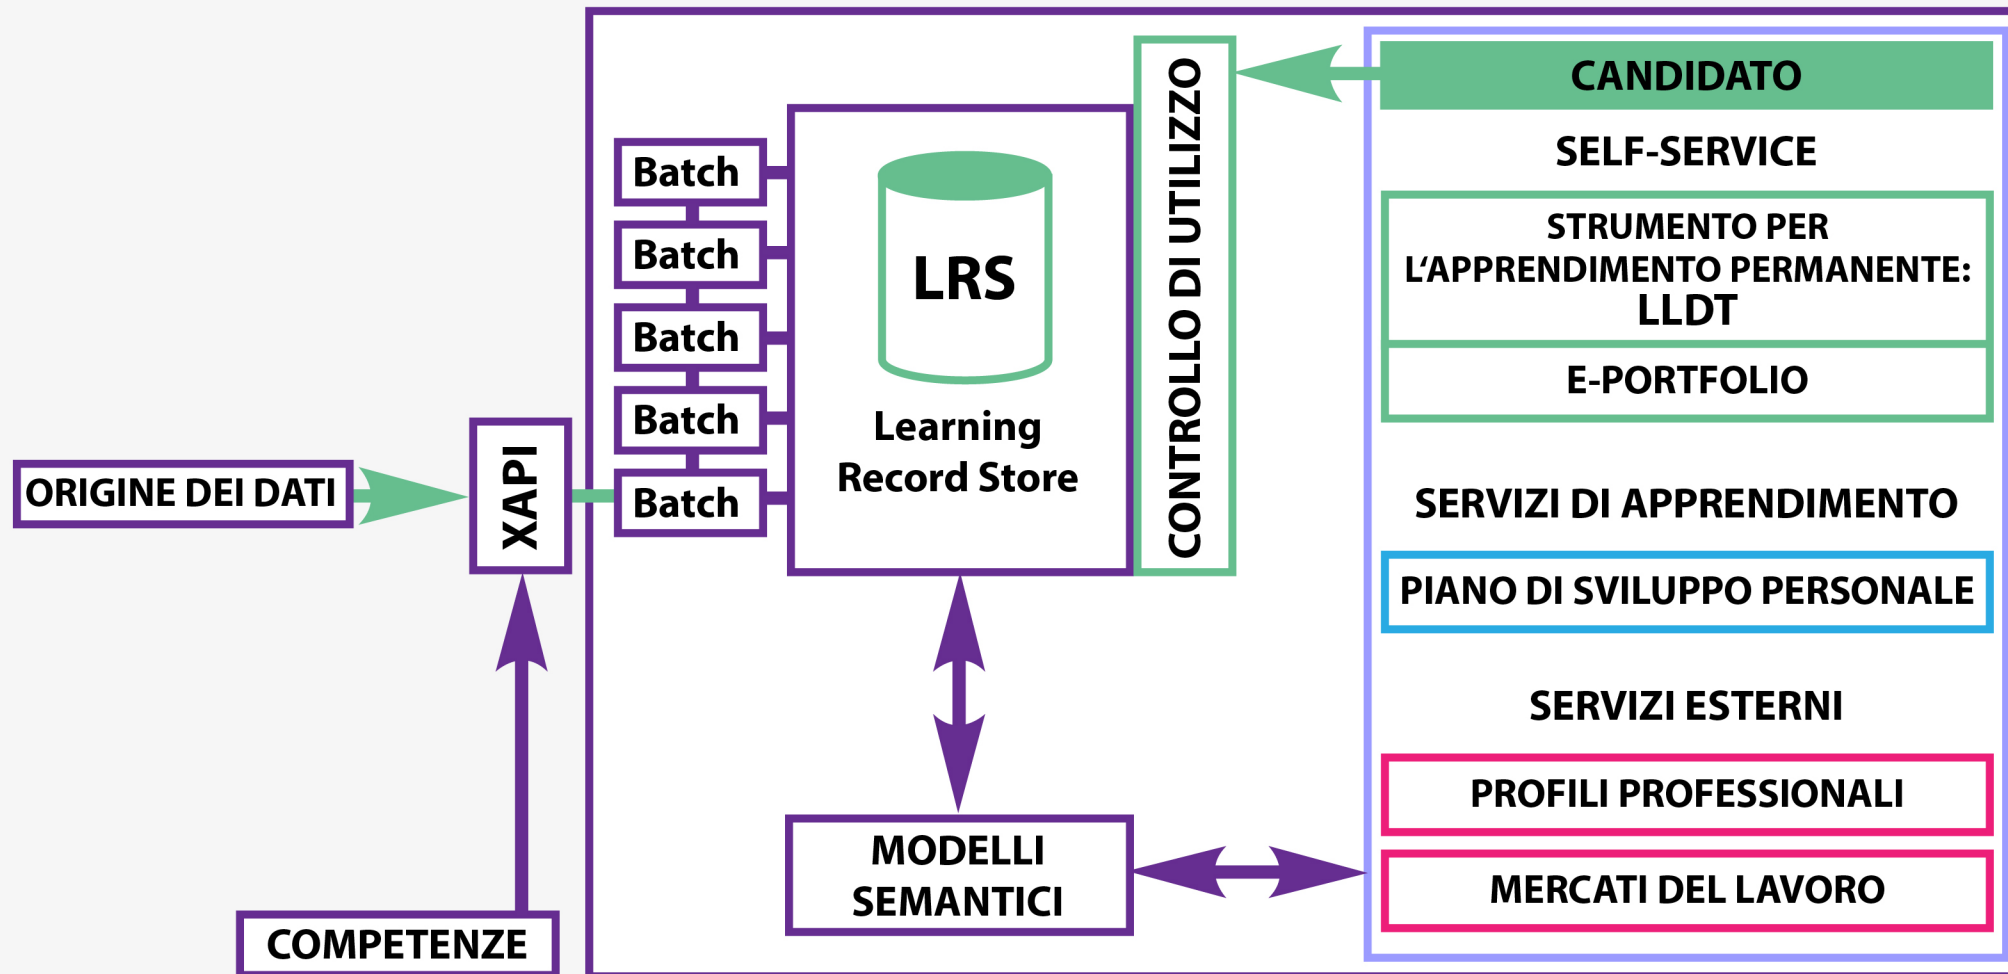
ORIGINE DEI DATI

XAPI

COMPETENZE

Batch

Batch

Batch

Batch

Batch

LRS

Learning Record Store

CONTROLLO DI UTILIZZO

MODELLI SEMANTICI

CANDIDATO

SELF-SERVICE

STRUMENTO PER L'APPRENDIMENTO PERMANENTE: LLDT

E-PORTFOLIO

SERVIZI DI APPRENDIMENTO

PIANO DI SVILUPPO PERSONALE

SERVIZI ESTERNI

PROFILI PROFESSIONALI

MERCATI DEL LAVORO